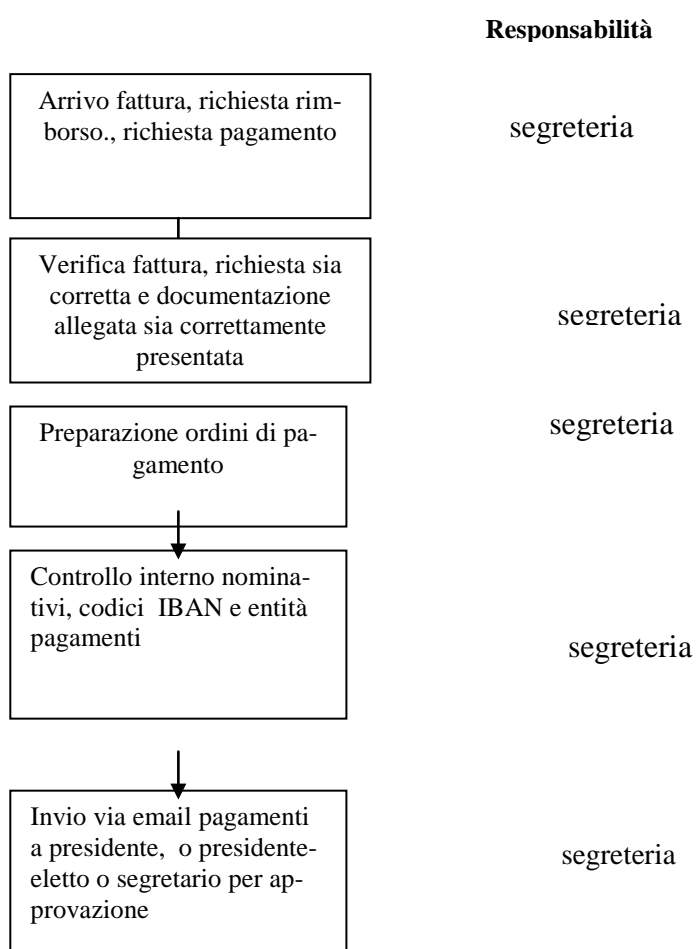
Responsabilità

Arrivo fattura, richiesta rimborso., richiesta pagamento

segreteria

Verifica fattura, richiesta sia corretta e documentazione allegata sia correttamente presentata

segreteria

Preparazione ordini di pagamento

segreteria

Controllo interno nominativi, codici IBAN e entità pagamenti

segreteria

Invio via email pagamenti a presidente, o presidente-eletto o segretario per approvazione

segreteria